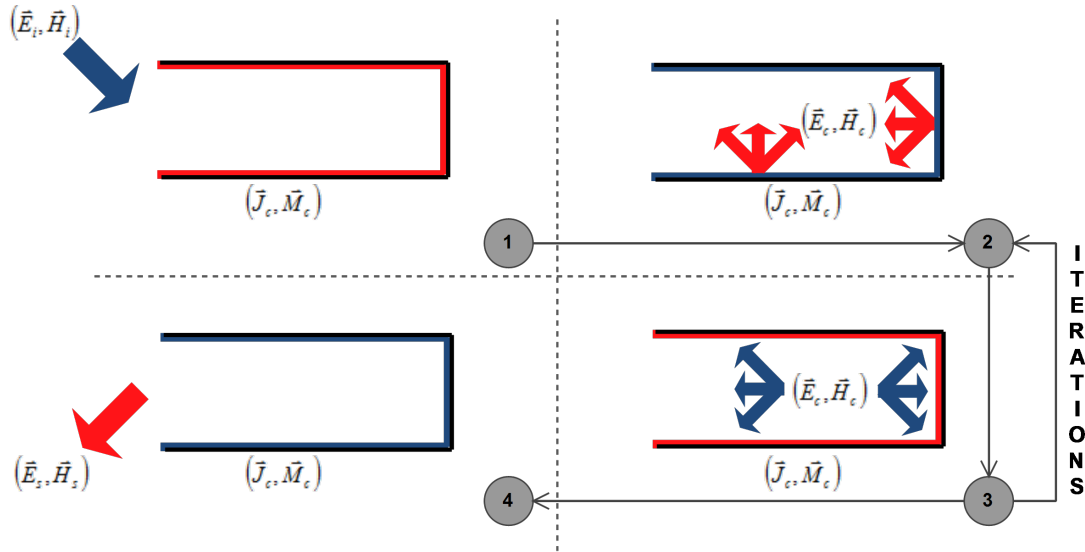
$(\vec{E}_i, \vec{H}_i)$

$(\vec{J}_c, \vec{M}_c)$

$(\vec{E}_c, \vec{H}_c)$

$(\vec{J}_c, \vec{M}_c)$

1

2

I T E R A T I O N S

$(\vec{E}_c, \vec{H}_c)$

$(\vec{E}_s, \vec{H}_s)$

$(\vec{J}_c, \vec{M}_c)$

$(\vec{J}_c, \vec{M}_c)$

4

3